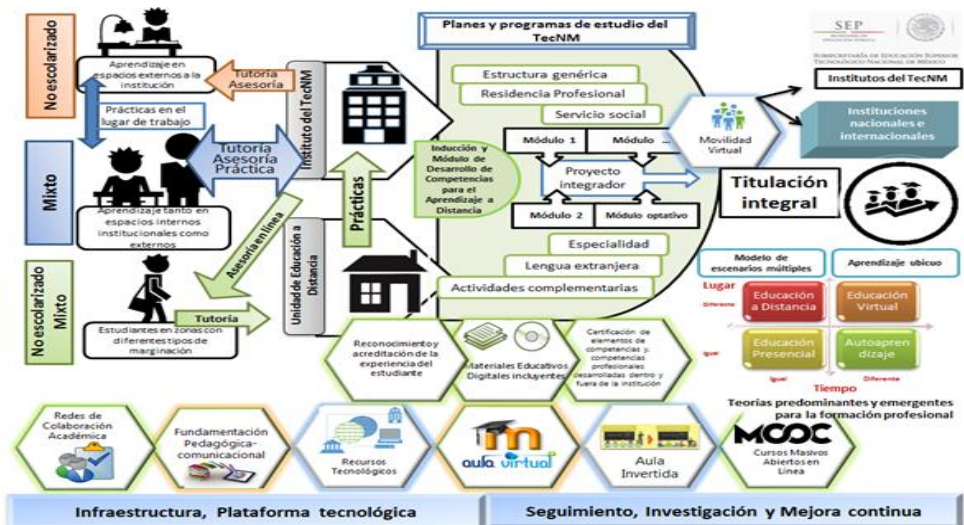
No escolarizado

Aprendizaje en espacios externos a la institución

Tutoría Asesoría

Prácticas en el lugar de trabajo

Mixto

Tutoría Asesoría Práctica

Aprendizaje tanto en espacios internos institucionales como externos

No escolarizado Mixto

Tutoría

Estudiantes en zonas con diferentes tipos de marginación

Instituto del TecNM

Prácticas

Asesoría en línea

Unidad de Educación a Distancia

Planes y programas de estudio del TecNM

Estructura genérica

Residencia Profesional

Servicio social

Inducción y Módulo de Desarrollo de Competencias para el Aprendizaje a Distancia

Módulo 1

Módulo ...

Proyecto integrador

Módulo 2

Módulo optativo

Especialidad

Lengua extranjera

Actividades complementarias

SEP

SUBSECRETARÍA DE EDUCACIÓN SUPERIOR TECNOLÓGICO NACIONAL DE MÉXICO

Institutos del TecNM

Movilidad Virtual

Instituciones nacionales e internacionales

Titulación integral

Modelo de escenarios múltiples

Aprendizaje ubicuo

Lugar

Diferente

Igual

Educación a Distancia

Educación Virtual

Educación Presencial

Autoaprendizaje

Igual

Diferente

Tiempo

Teorías predominantes y emergentes para la formación profesional

Reconocimiento y acreditación de la experiencia del estudiante

Materiales Educativos Digitales incluyentes

Certificación de elementos de competencias y competencias profesionales desarrolladas dentro y fuera de la institución

Redes de Colaboración Académica

Fundamentación Pedagógica-comunicacional

Recursos Tecnológicos

aula virtual

Aula Invertida

MOOC

Cursos Masivos Abiertos en Línea

Infraestructura, Plataforma tecnológica

Seguimiento, Investigación y Mejora continua